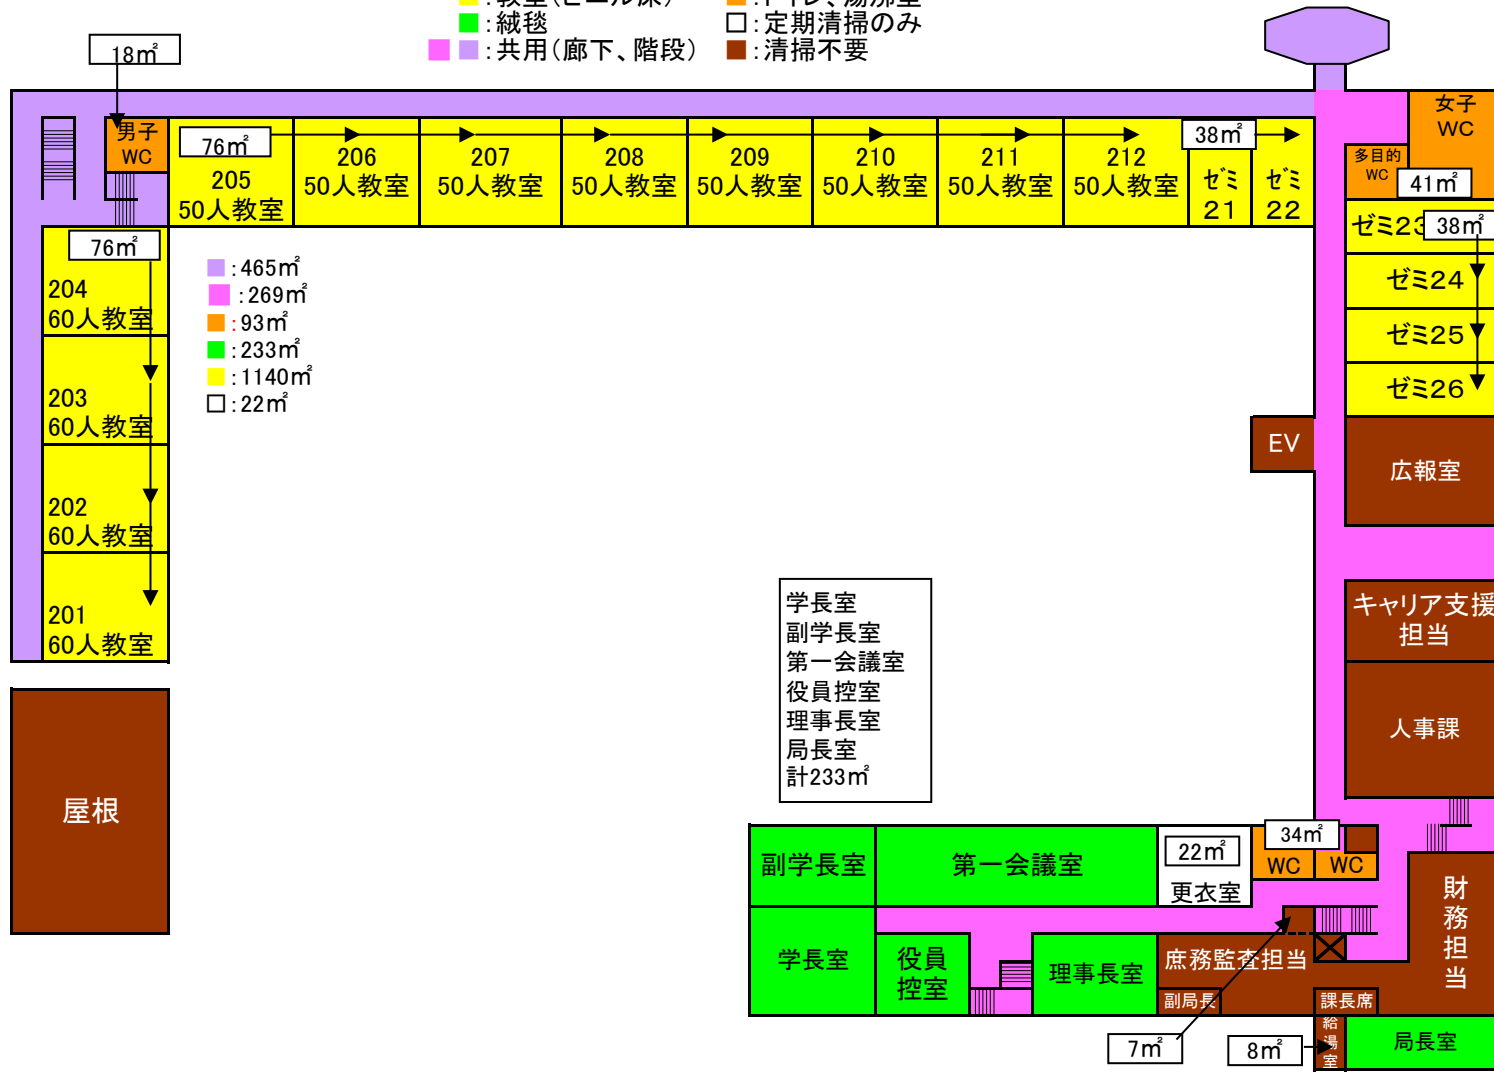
:教室(ビニール床) :トイレ、湯沸室
:絨毯 □:定期清掃のみ
:共用(廊下、階段) :清掃不要

18㎡
男子WC
76㎡
205
50人教室
206
50人教室
207
50人教室
208
50人教室
209
50人教室
210
50人教室
211
50人教室
212
50人教室
38㎡
ゼミ21
ゼミ22
女子WC
多目的WC
41㎡
ゼミ23
38㎡
ゼミ24
ゼミ25
ゼミ26
76㎡
204
60人教室
203
60人教室
202
60人教室
201
60人教室
:465㎡
:269㎡
:93㎡
:233㎡
:1140㎡
□:22㎡
EV
広報室
キャリア支援担当
人事課
屋根
学長室
副学長室
第一会議室
役員控室
理事長室
局長室
計233㎡
副学長室
第一会議室
22㎡
更衣室
34㎡
WC
WC
財務担当
学長室
役員控室
理事長室
庶務監査担当
副局長
課長席
給湯室
局長室
7㎡
8㎡